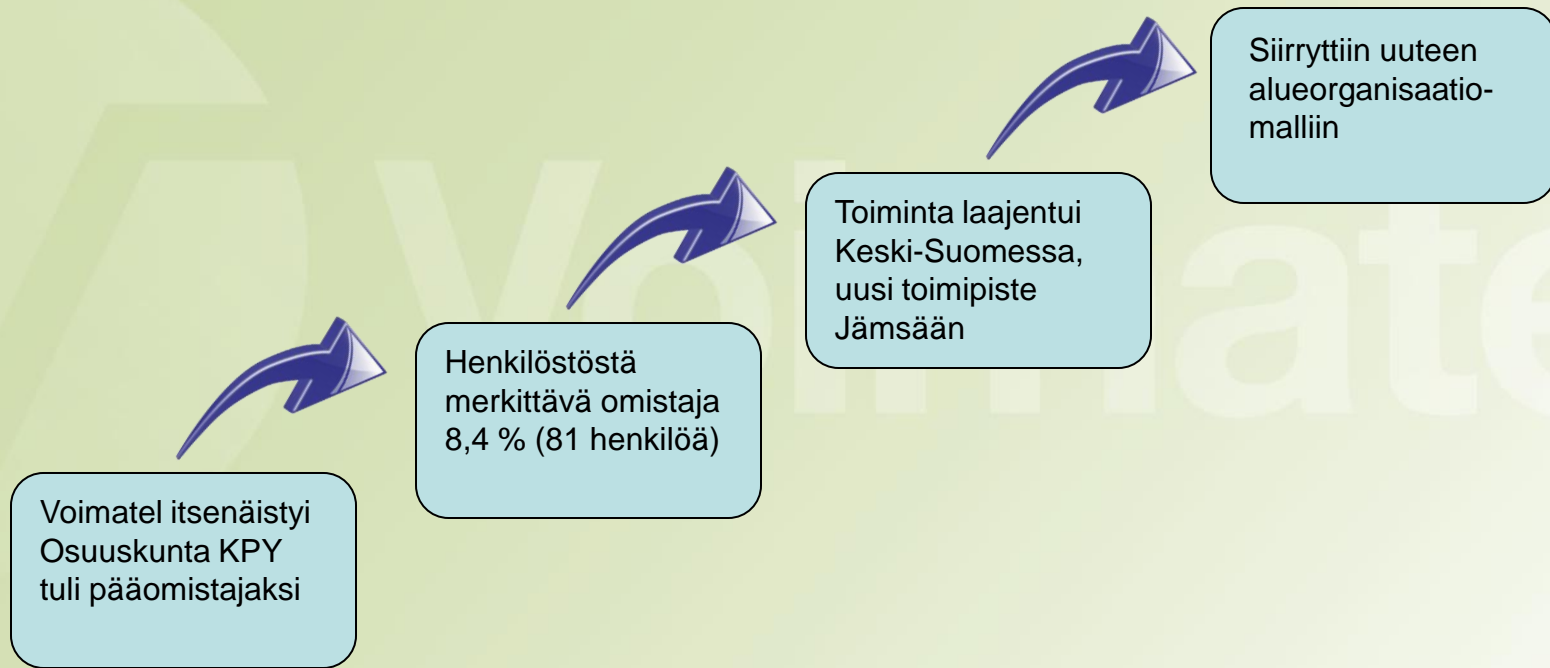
Voimatel itsenäistyi Osuuskunta KPY tuli pääomistajaksi

Henkilöstöstä merkittävä omistaja 8,4 % (81 henkilöä)

Toiminta laajentui Keski-Suomessa, uusi toimipiste Jämsään

Siirryttiin uuteen alueorganisaatiomalliin